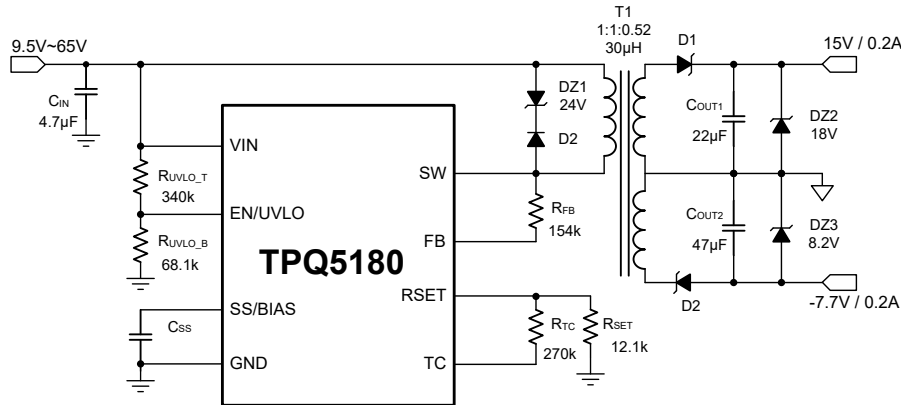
9.5V~65V

$C_{IN}$
4.7μF

$R_{UVLO\_T}$
340k

$R_{UVLO\_B}$
68.1k

$C_{SS}$

VIN
EN/UVLO
SS/BIAS
GND

TPQ5180

SW
FB
RSET
TC

DZ1
24V
D2

$R_{FB}$
154k

$R_{TC}$
270k

$R_{SET}$
12.1k

T1
1:1:0.52
30μH

D1

$C_{OUT1}$
22μF

$C_{OUT2}$
47μF

D2

DZ2
18V

DZ3
8.2V

15V / 0.2A

-7.7V / 0.2A